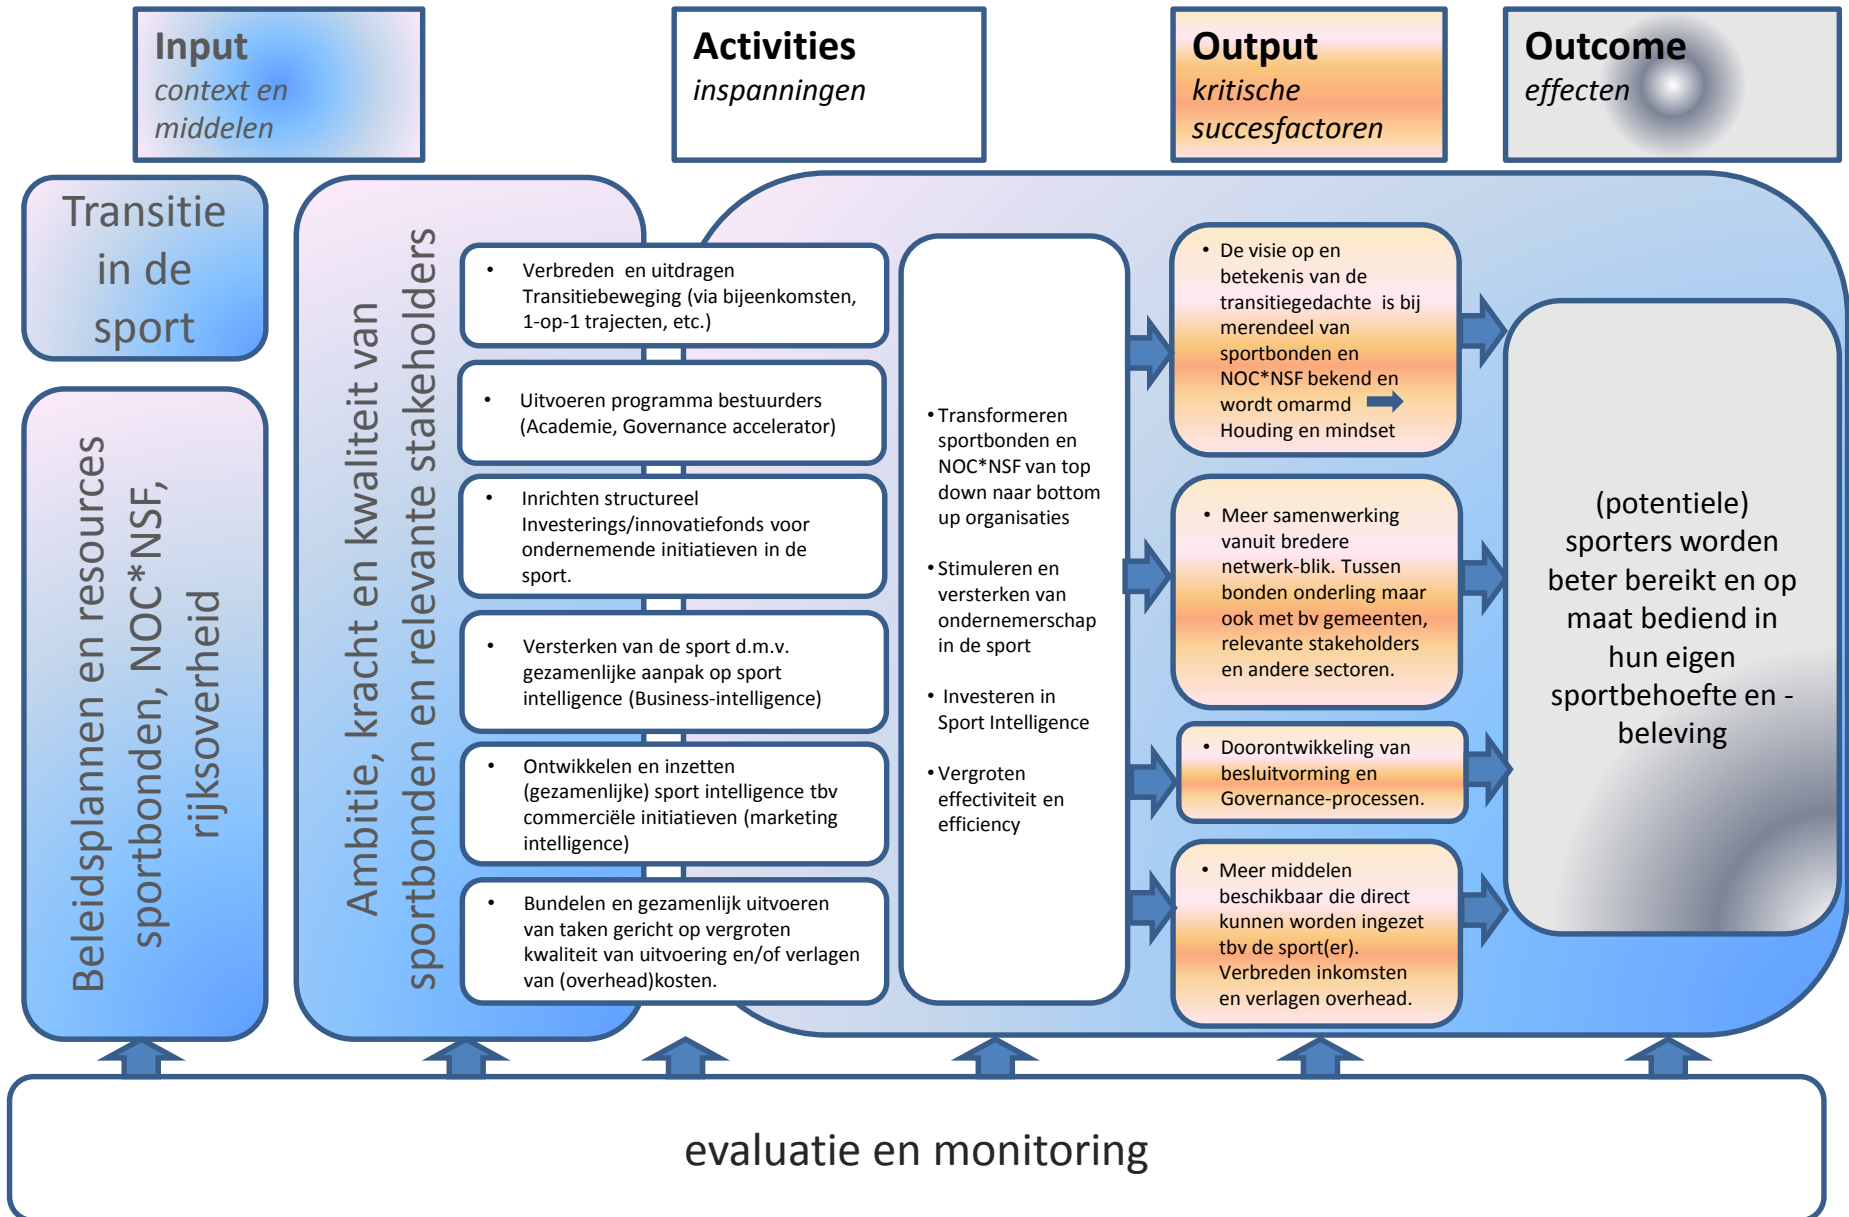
**Input**
*context en middelen*

**Activities**
*inspanningen*

**Output**
*kritische succesfactoren*

**Outcome**
*effecten*

Transitie in de sport

Beleidsplannen en resources sportbonden, NOC*NSF, rijksoverheid

Ambitie, kracht en kwaliteit van sportbonden en relevante stakeholders

- Verbreden en uitdragen Transitiebeweging (via bijeenkomsten, 1-op-1 trajecten, etc.)

- Uitvoeren programma bestuurders (Academie, Governance accelerator)

- Inrichten structureel Investerings/innovatiefonds voor ondernemende initiatieven in de sport.

- Versterken van de sport d.m.v. gezamenlijke aanpak op sport intelligence (Business-intelligence)

- Ontwikkelen en inzetten (gezamenlijke) sport intelligence tbv commerciële initiatieven (marketing intelligence)

- Bundelen en gezamenlijk uitvoeren van taken gericht op vergroten kwaliteit van uitvoering en/of verlagen van (overhead)kosten.

- Transformeren sportbonden en NOC*NSF van top down naar bottom up organisaties

- Stimuleren en versterken van ondernemerschap in de sport

- Investeren in Sport Intelligence

- Vergroten effectiviteit en efficiency

- De visie op en betekenis van de transitiegedachte is bij merendeel van sportbonden en NOC*NSF bekend en wordt omarmd Houding en mindset

- Meer samenwerking vanuit bredere netwerk-blik. Tussen bonden onderling maar ook met bv gemeenten, relevante stakeholders en andere sectoren.

- Doorontwikkeling van besluitvorming en Governance-processen.

- Meer middelen beschikbaar die direct kunnen worden ingezet tbv de sport(er). Verbreden inkomsten en verlagen overhead.

(potentiele) sporters worden beter bereikt en op maat bediend in hun eigen sportbehoefte en -beleving

evaluatie en monitoring